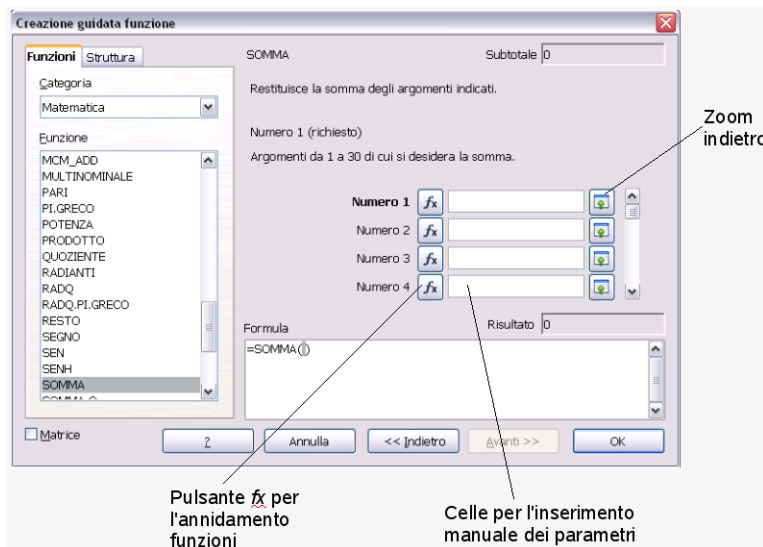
Creazione guidata funzione

Funzioni Struttura

Categoria

Matematica

Funzione

MCM_ADD
MULTINOMINALE
PARI
PI.GRECO
POTENZA
PRODOTTO
QUOZIENTE
RADIANTI
RADQ
RADQ.PI.GRECO
RESTO
SEGNO
SEN
SENH
SOMMA
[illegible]

SOMMA

Subtotale 0

Restituisce la somma degli argomenti indicati.

Numero 1 (richiesto)

Argomenti da 1 a 30 di cui si desidera la somma.

Numero 1 $fx$
Numero 2 $fx$
Numero 3 $fx$
Numero 4 $fx$

Formula

Risultato 0

=SOMMA()

Matrice

?

Annulla

<< Indietro

Avanti >>

OK

Zoom indietro

Pulsante $fx$ per l'annidamento funzioni

Celle per l'inserimento manuale dei parametri